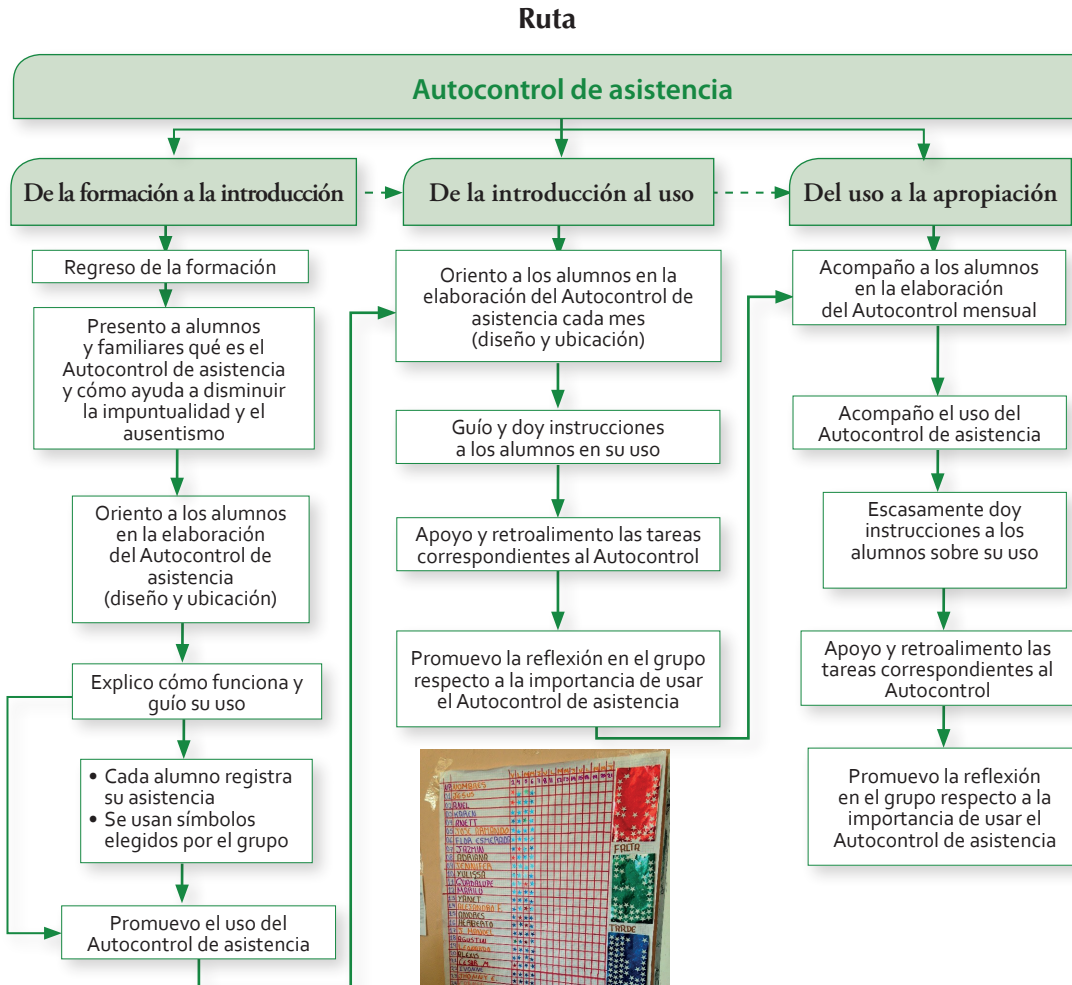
Ruta

Autocontrol de asistencia

De la formación a la introducción

De la introducción al uso

Del uso a la apropiación

Regreso de la formación

Presento a alumnos y familiares qué es el Autocontrol de asistencia y cómo ayuda a disminuir la impuntualidad y el ausentismo

Oriento a los alumnos en la elaboración del Autocontrol de asistencia (diseño y ubicación)

Explico cómo funciona y guío su uso

• Cada alumno registra su asistencia
• Se usan símbolos elegidos por el grupo

Promuevo el uso del Autocontrol de asistencia

Oriento a los alumnos en la elaboración del Autocontrol de asistencia cada mes (diseño y ubicación)

Guío y doy instrucciones a los alumnos en su uso

Apoyo y retroalimento las tareas correspondientes al Autocontrol

Promuevo la reflexión en el grupo respecto a la importancia de usar el Autocontrol de asistencia

Acompaño a los alumnos en la elaboración del Autocontrol mensual

Acompaño el uso del Autocontrol de asistencia

Escasamente doy instrucciones a los alumnos sobre su uso

Apoyo y retroalimento las tareas correspondientes al Autocontrol

Promuevo la reflexión en el grupo respecto a la importancia de usar el Autocontrol de asistencia

FALTA

TARDE